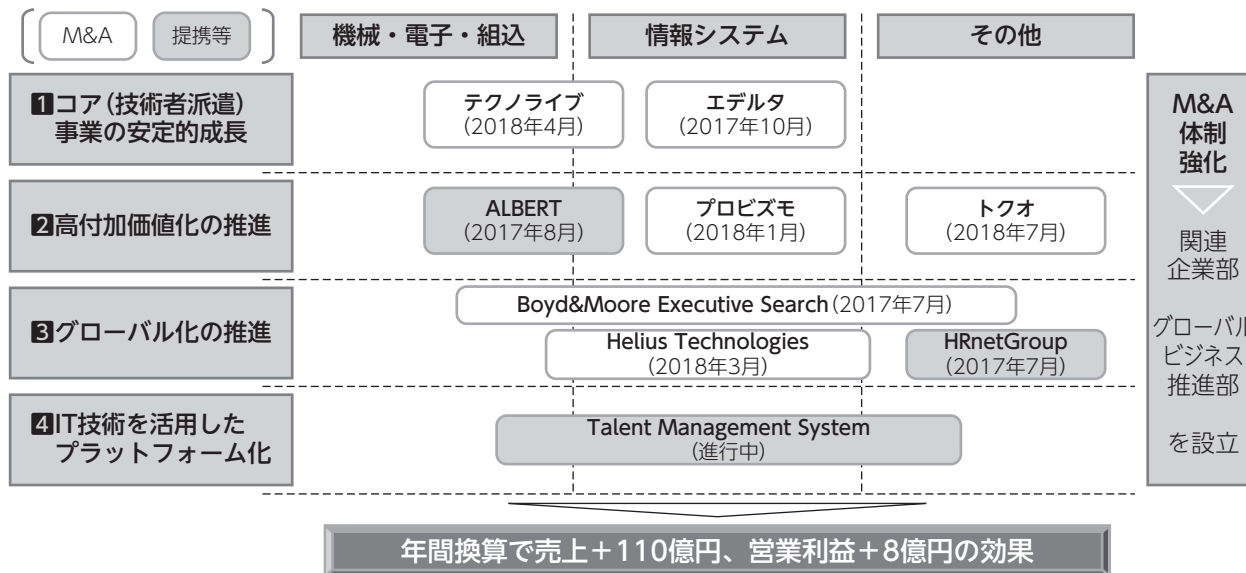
M&A　提携等

| | 機械・電子・組込 | 情報システム | その他 |
|---|---|---|---|
| 1コア(技術者派遣)事業の安定的成長 | テクノライブ (2018年4月) | エデルタ (2017年10月) | |
| 2高付加価値化の推進 | ALBERT (2017年8月) | プロビズモ (2018年1月) | トクオ (2018年7月) |
| 3グローバル化の推進 | Boyd&Moore Executive Search (2017年7月) / Helius Technologies (2018年3月) | | HRnetGroup (2017年7月) |
| 4IT技術を活用したプラットフォーム化 | Talent Management System (進行中) | | |

M&A 体制 強化

関連企業部

グローバルビジネス推進部

を設立

年間換算で売上＋110億円、営業利益＋8億円の効果